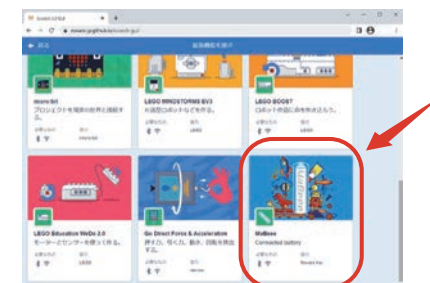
Scratch 3.0 GUI

← → C scratch.mit.edu/...

← 戻る 拡張機能を選ぶ

micro:bit
プロジェクトを現実の世界と接続する。

LEGO MINDSTORMS EV3
お楽動ロボットなどを作る。

LEGO BOOST
ロボット作品に命を吹き込もう。

LEGO Education WeDo 2.0
モーターとセンサーを使って作る。

Go Direct Force & Acceleration
押す力、引く力、動き、回転を測定する。

MaBeee
Connected battery

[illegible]